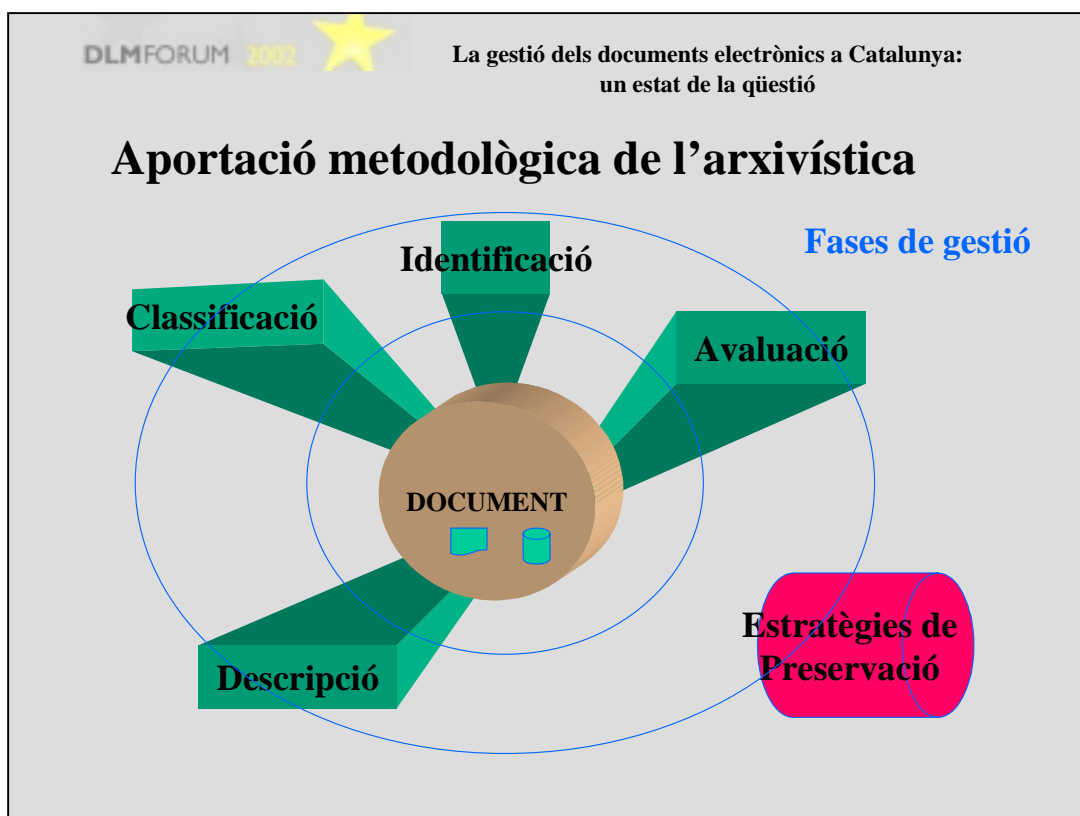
DLMFORUM 2002

La gestió dels documents electrònics a Catalunya: un estat de la qüestió

Aportació metodològica de l'arxivística

Fases de gestió

Identificació

Classificació

Avaluació

DOCUMENT

Descripció

Estratègies de Preservació